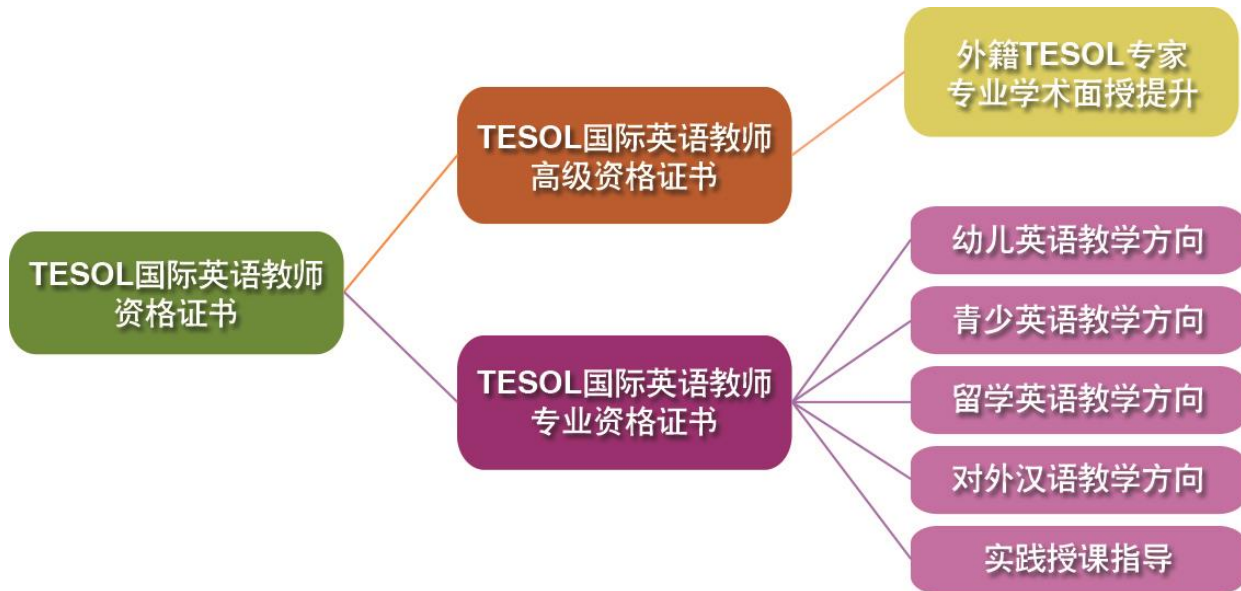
TESOL国际英语教师资格证书

TESOL国际英语教师高级资格证书

外籍TESOL专家专业学术面授提升

TESOL国际英语教师专业资格证书

幼儿英语教学方向

青少英语教学方向

留学英语教学方向

对外汉语教学方向

实践授课指导